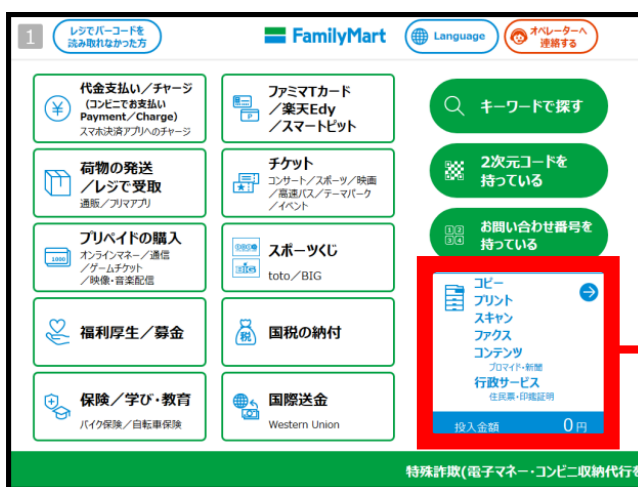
1
レジでバーコードを読み取れなかった方
FamilyMart
Language
オペレーターへ連絡する

代金支払い／チャージ
(コンビニでお支払い Payment／Charge)
スマホ決済アプリへのチャージ

ファミマTカード／楽天Edy／スマートピット

キーワードで探す

荷物の発送／レジで受取
通販／フリマアプリ

チケット
コンサート／スポーツ／映画／高速バス／テーマパーク／イベント

2次元コードを持っている

プリペイドの購入
オンラインマネー／通信／ゲームチケット／映像・音楽配信

スポーツくじ
toto／BIG

お問い合わせ番号を持っている

コピー
プリント
スキャン
ファクス
コンテンツ
ブロマイド・新聞
行政サービス
住民票・印鑑証明
投入金額
0円

福利厚生／募金

国税の納付
税

保険／学び・教育
バイク保険／自転車保険

国際送金
Western Union

特殊詐欺(電子マネー・コンビニ収納代行を